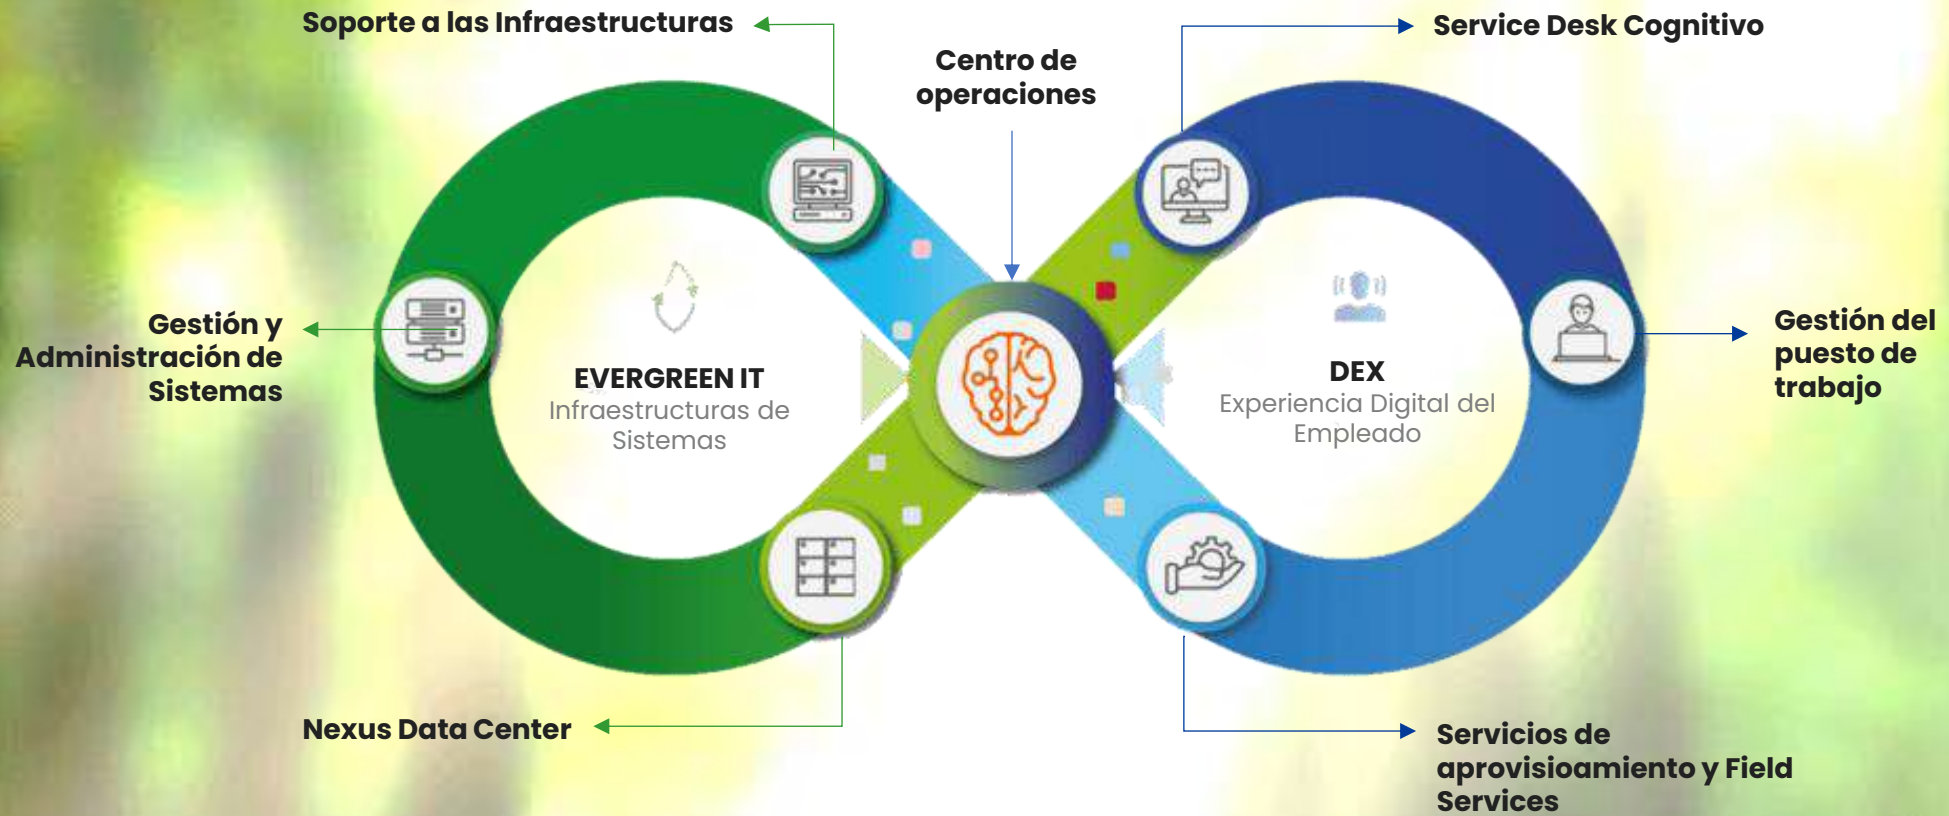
Soporte a las Infraestructuras

Centro de operaciones

Service Desk Cognitivo

Gestión y Administración de Sistemas

EVERGREEN IT
Infraestructuras de Sistemas

DEX
Experiencia Digital del Empleado

Gestión del puesto de trabajo

Nexus Data Center

Servicios de aprovisioamiento y Field Services